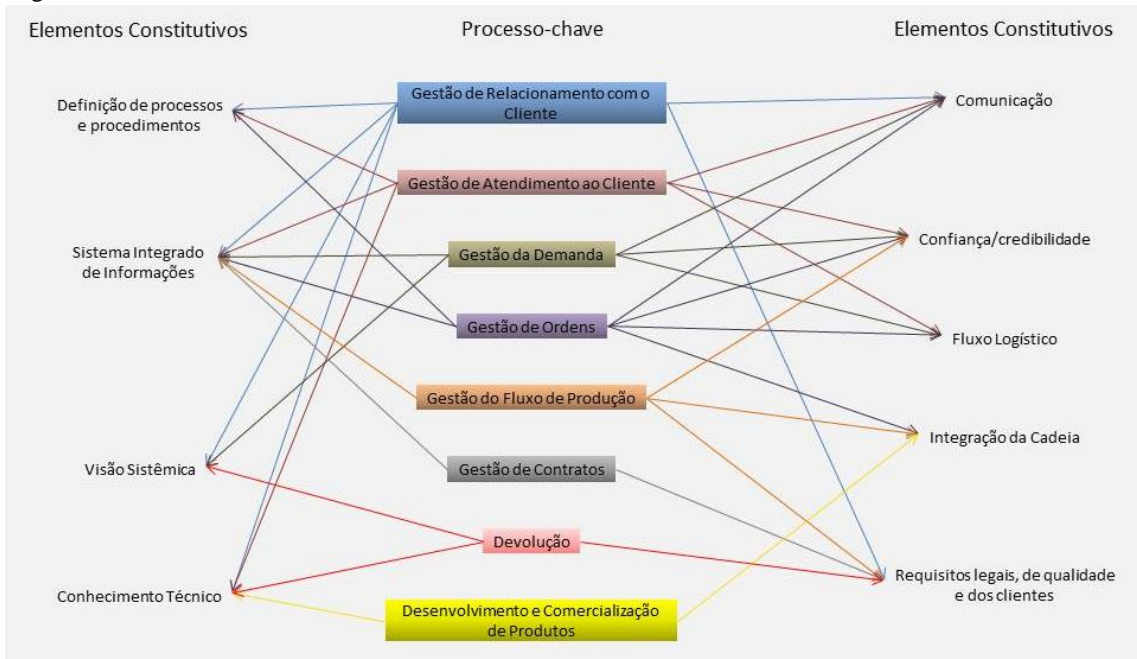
Elementos Constitutivos

Processo-chave

Elementos Constitutivos

Definição de processos e procedimentos

Sistema Integrado de Informações

Visão Sistêmica

Conhecimento Técnico

Gestão de Relacionamento com o Cliente

Gestão de Atendimento ao Cliente

Gestão da Demanda

Gestão de Ordens

Gestão do Fluxo de Produção

Gestão de Contratos

Devolução

Desenvolvimento e Comercialização de Produtos

Comunicação

Confiança/credibilidade

Fluxo Logístico

Integração da Cadeia

Requisitos legais, de qualidade e dos clientes